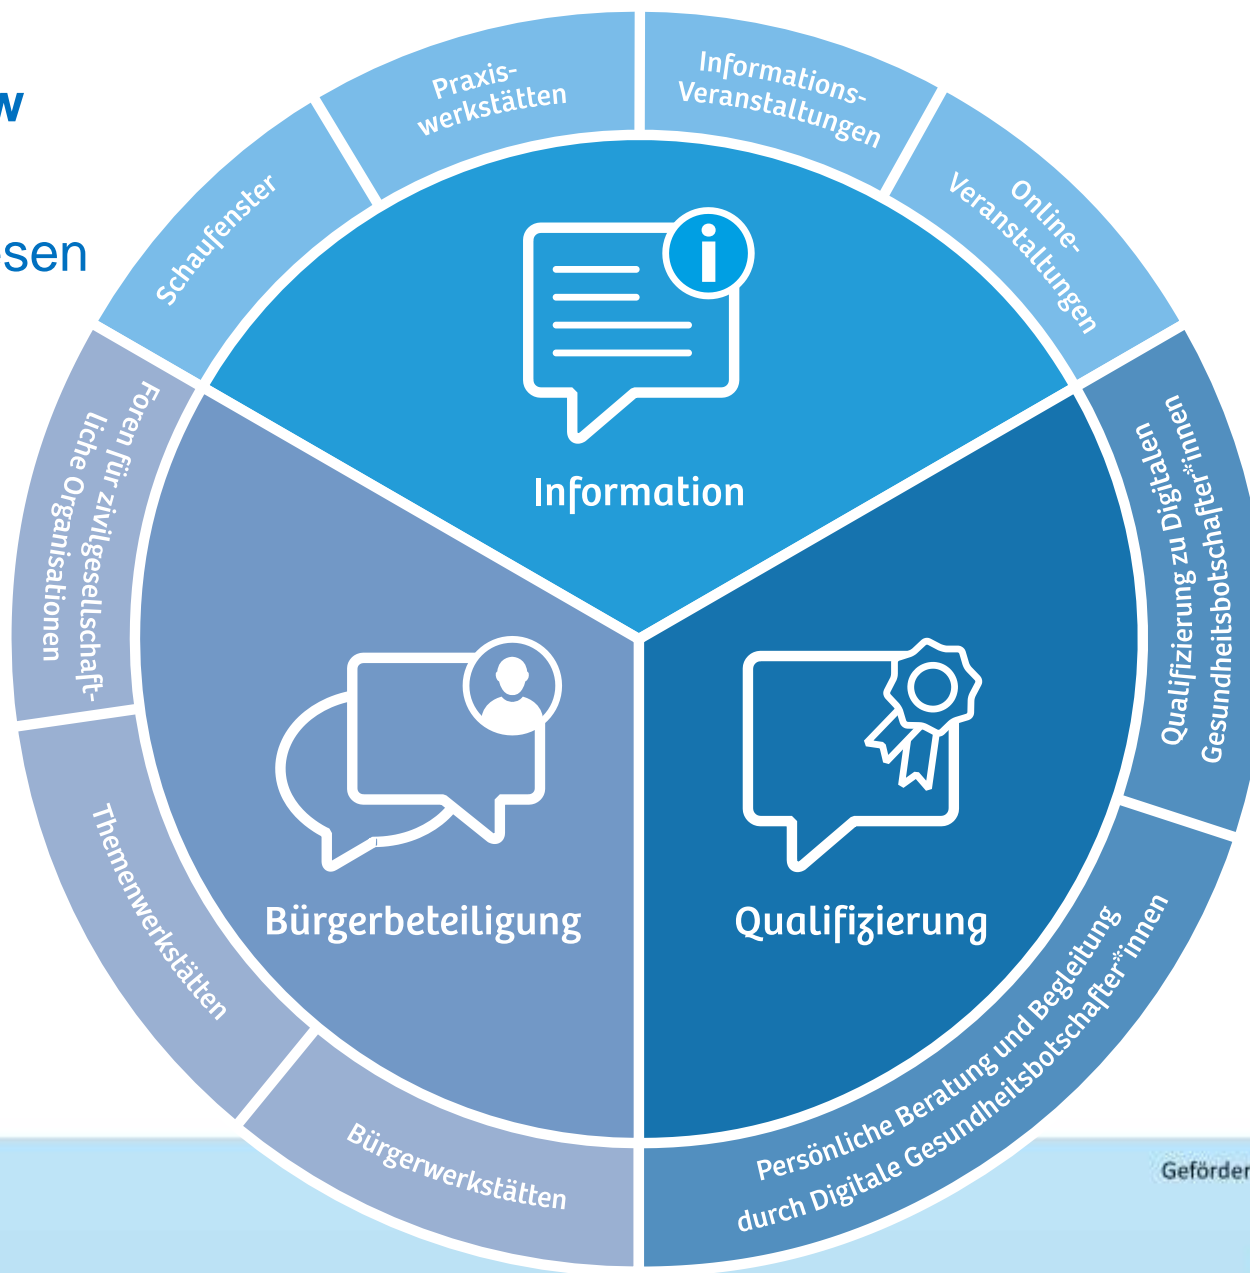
w

sen

Praxis-werkstätten

Informations-Veranstaltungen

Schaufenster

Online-Veranstaltungen

Information

Foren für zivilgesellschaftliche Organisationen

Qualifizierung zu Digitalen Gesundheitsbotschafter*innen

Bürgerbeteiligung

Qualifizierung

Themenwerkstätten

Bürgerwerkstätten

Persönliche Beratung und Begleitung durch Digitale Gesundheitsbotschafter*innen

Geförder